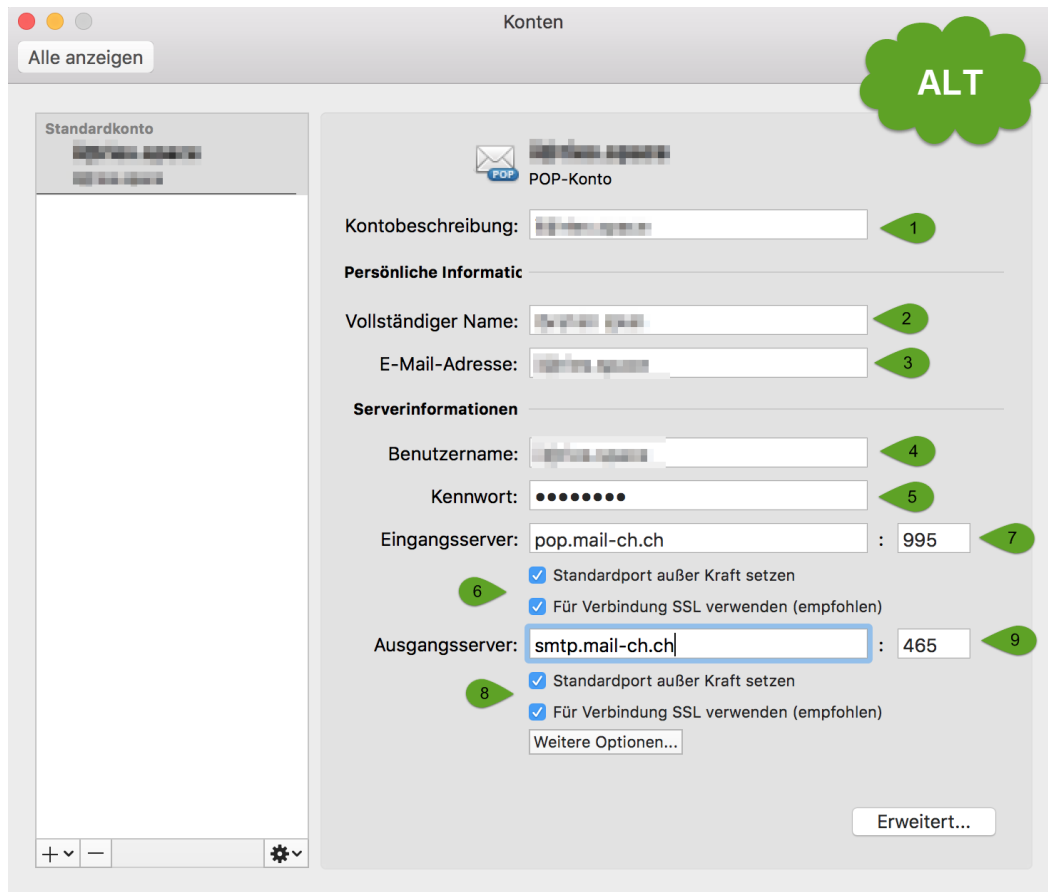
Konten

Alle anzeigen

ALT

Standardkonto
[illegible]
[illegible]

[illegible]
POP
POP-Konto

Kontobeschreibung: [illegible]
1

Persönliche Informatic

Vollständiger Name: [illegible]
2

E-Mail-Adresse: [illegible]
3

Serverinformationen

Benutzername: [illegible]
4

Kennwort: ••••••••
5

Eingangsserver: pop.mail-ch.ch : 995
7

6
Standardport außer Kraft setzen
Für Verbindung SSL verwenden (empfohlen)

Ausgangsserver: smtp.mail-ch.ch : 465
9

8
Standardport außer Kraft setzen
Für Verbindung SSL verwenden (empfohlen)

Weitere Optionen...

Erweitert...

+ −